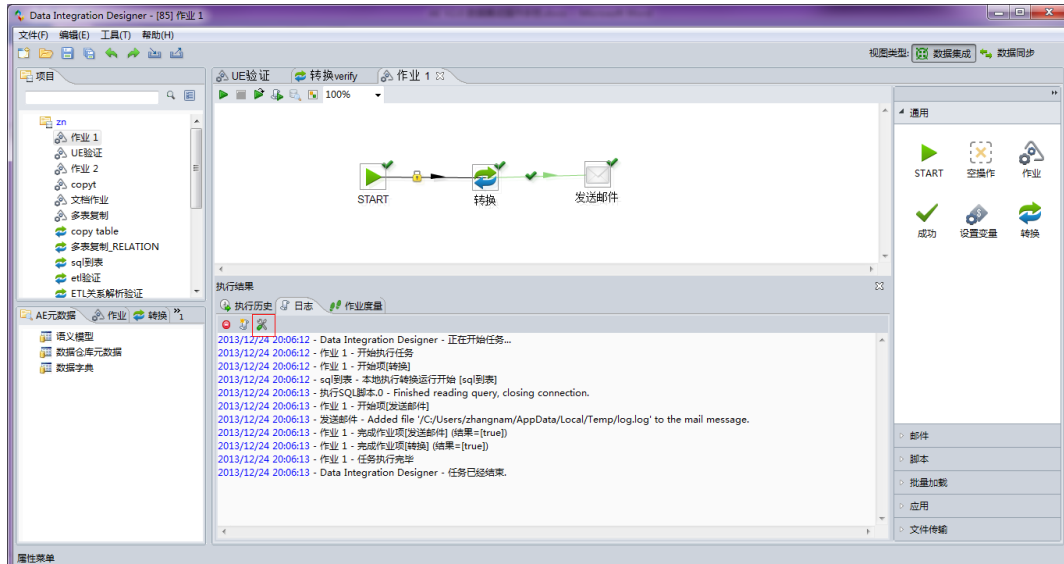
Data Integration Designer - [85] 作业 1

文件(F) 编辑(E) 工具(T) 帮助(H)

视图类型: 数据集成 数据同步

项目

zn
作业 1
UE验证
作业 2
copyt
文档作业
多表复制
copy table
多表复制_RELATION
sql到表
etl验证
ETL关系解析验证

AE元数据 作业 转换 »1

语义模型
数据仓库元数据
数据字典

UE验证 转换verify 作业 1

100%

START
转换
发送邮件

执行结果

执行历史 日志 作业度量

2013/12/24 20:06:12 - Data Integration Designer - 正在开始任务...
2013/12/24 20:06:12 - 作业 1 - 开始执行任务
2013/12/24 20:06:12 - 作业 1 - 开始项[转换]
2013/12/24 20:06:12 - sql到表 - 本地执行转换运行开始 [sql到表]
2013/12/24 20:06:13 - 执行SQL脚本.0 - Finished reading query, closing connection.
2013/12/24 20:06:13 - 作业 1 - 开始项[发送邮件]
2013/12/24 20:06:13 - 发送邮件 - Added file 'C:/Users/zhangnam/AppData/Local/Temp/log.log' to the mail message.
2013/12/24 20:06:13 - 作业 1 - 完成作业项[发送邮件] (结果=[true])
2013/12/24 20:06:13 - 作业 1 - 完成作业项[转换] (结果=[true])
2013/12/24 20:06:13 - 作业 1 - 任务执行完毕
2013/12/24 20:06:13 - Data Integration Designer - 任务已经结束.

通用
START
空操作
作业
成功
设置变量
转换

邮件
脚本
批量加载
应用
文件传输

属性菜单